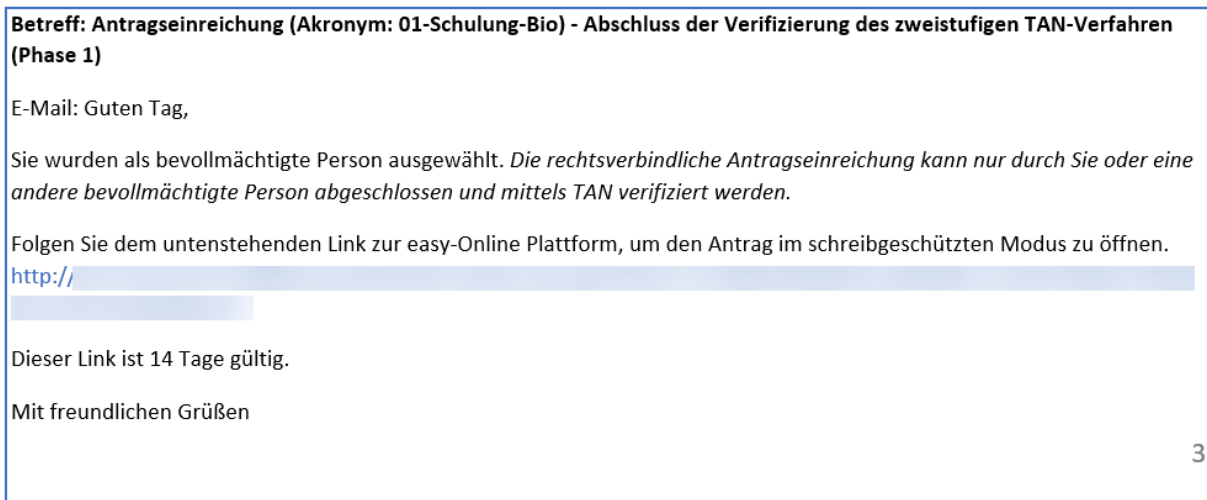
**Betreff: Antragseinreichung (Akronym: 01-Schulung-Bio) - Abschluss der Verifizierung des zweistufigen TAN-Verfahren (Phase 1)**

E-Mail: Guten Tag,

Sie wurden als bevollmächtigte Person ausgewählt. *Die rechtsverbindliche Antragseinreichung kann nur durch Sie oder eine andere bevollmächtigte Person abgeschlossen und mittels TAN verifiziert werden.*

Folgen Sie dem untenstehenden Link zur easy-Online Plattform, um den Antrag im schreibgeschützten Modus zu öffnen.
http:/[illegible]

Dieser Link ist 14 Tage gültig.

Mit freundlichen Grüßen

3